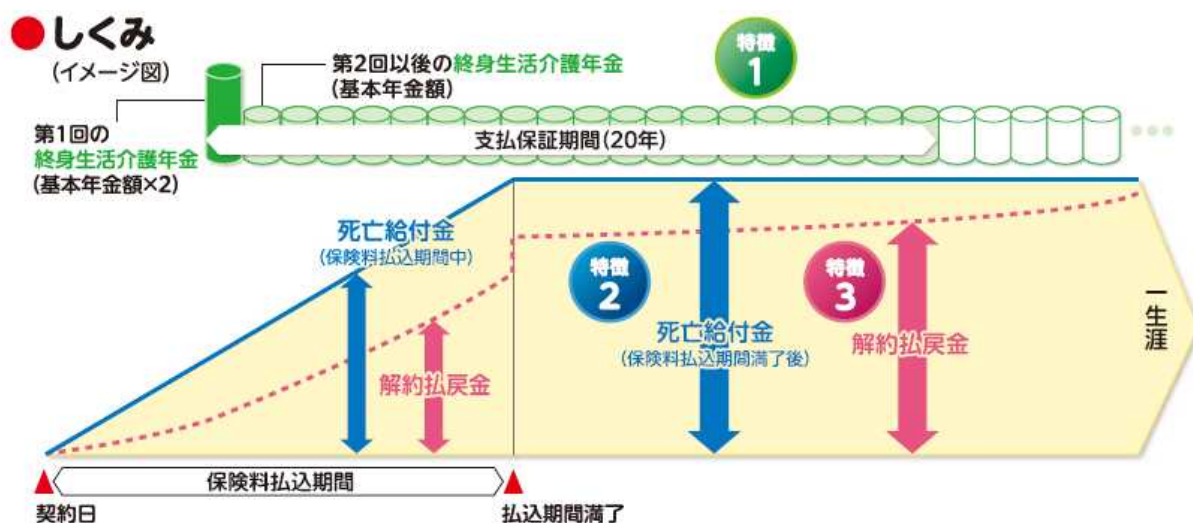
●しくみ
(イメージ図)

第2回以後の終身生活介護年金
(基本年金額)

特徴
1

第1回の
終身生活介護年金
(基本年金額×2)

支払保証期間(20年)

死亡給付金
(保険料払込期間中)

解約払戻金

特徴
2

死亡給付金
(保険料払込期間満了後)

特徴
3

解約払戻金

一生涯

保険料払込期間

契約日

払込期間満了